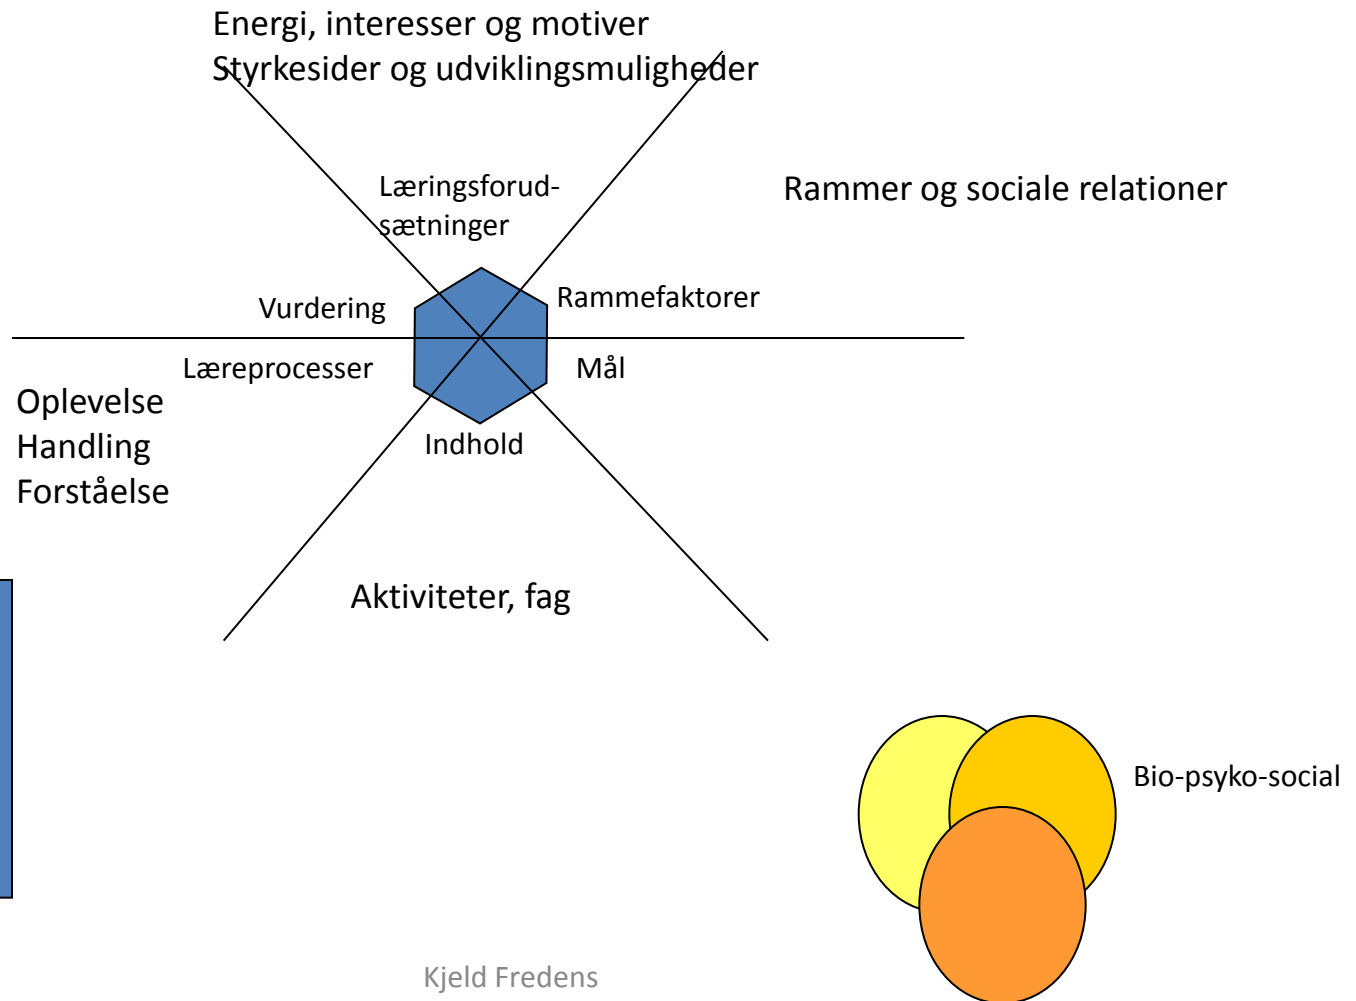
Energi, interesser og motiver
Styrkesider og udviklingsmuligheder

Læringsforud-
sætninger

Rammer og sociale relationer

Vurdering

Rammefaktorer

Læreprocesser

Mål

Oplevelse
Handling
Forståelse

Indhold

Aktiviteter, fag

Bio-psyko-social

Kjeld Fredens